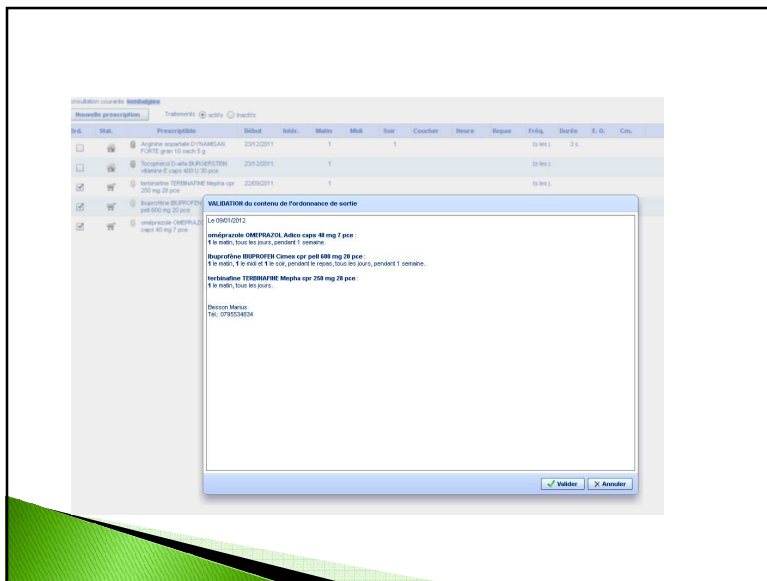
onsultation courante lombalgies

Nouvelle prescription Traitements actifs inactifs

| Ord. | Stat. | Prescriptible | Début | Interr. | Matin | Midi | Soir | Coucher | Heure | Repas | Fréq. | Durée | E. O. | Cm. |
|---|---|---|---|---|---|---|---|---|---|---|---|---|---|---|
| | | Arginine aspartate DYNAMISAN FORTE gran 10 sach 5 g | 23/12/2011 | | 1 | | 1 | | | | ts les j. | 3 s. | | |
| | | Tocophérol D-alfa BURGERSTEIN vitamine E caps 400 U 30 pce | 23/12/2011 | | 1 | | | | | | ts les j. | | | |
| | | terbinafine TERBINAFINE Mepha cpr 250 mg 28 pce | 22/09/2011 | | 1 | | | | | | ts les j. | | | |
| | | ibuprofène IBUPROFEN Cimex cpr pell 600 mg 20 pce | | | | | | | | | | | | |
| | | oméprazole OMEPRAZ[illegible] caps 40 mg 7 pce | | | | | | | | | | | | |

VALIDATION du contenu de l'ordonnance de sortie

Le 09/01/2012

oméprazole OMEPRAZOL Adico caps 40 mg 7 pce :
1 le matin, tous les jours, pendant 1 semaine.

ibuprofène IBUPROFEN Cimex cpr pell 600 mg 20 pce :
1 le matin, 1 le midi et 1 le soir, pendant le repas, tous les jours, pendant 1 semaine.

terbinafine TERBINAFINE Mepha cpr 250 mg 28 pce :
1 le matin, tous les jours.

Besson Marius
Tél.: 0795534634

Valider Annuler